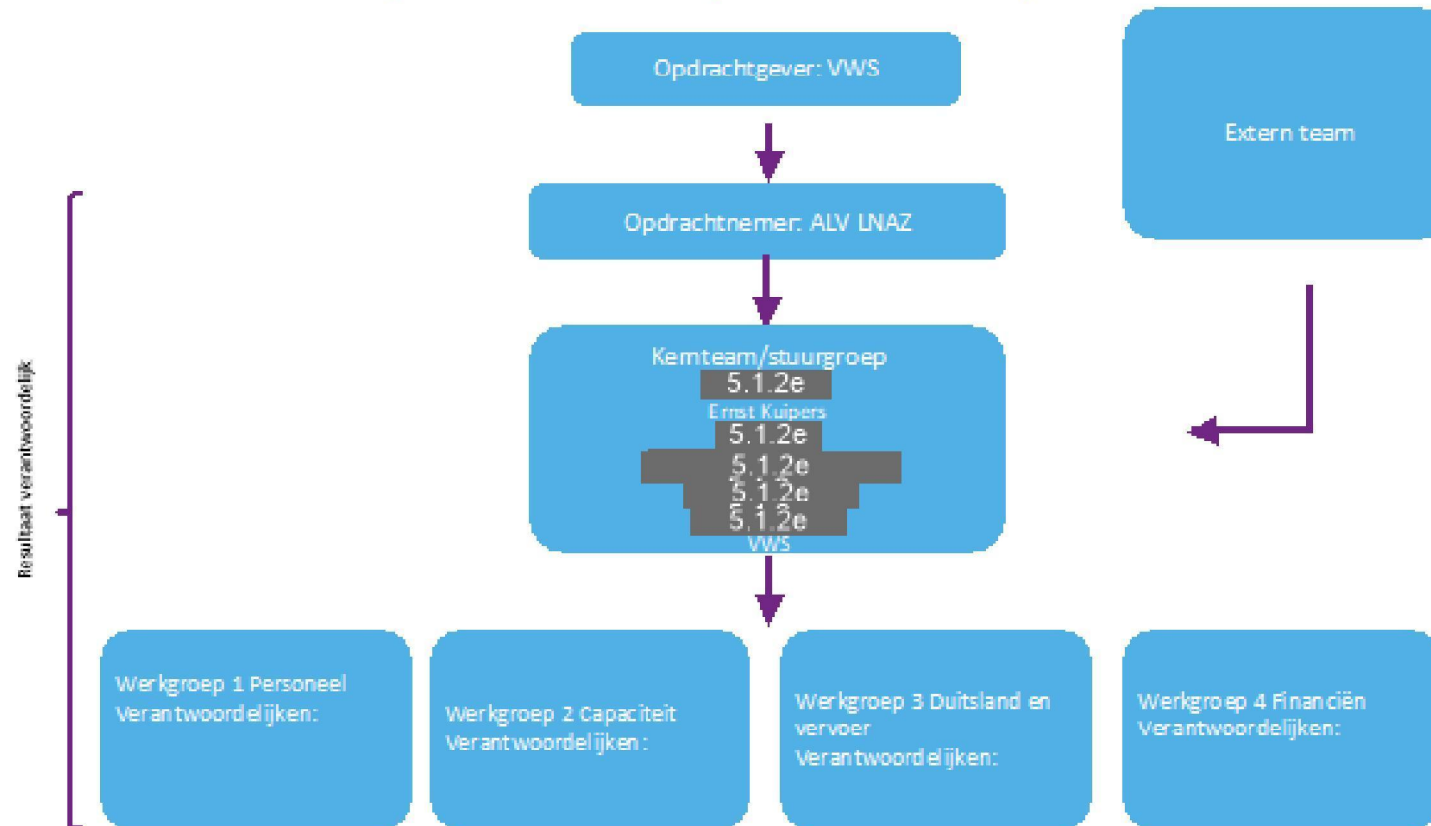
Opdrachtgever: VWS

Extern team

Opdrachtnemer: ALV LNAZ

Resultaat verantwoordelijk

Kernteam/stuurgroep
5.1.2e
Ernst Kuipers
5.1.2e
5.1.2e
5.1.2e
5.1.2e
VWS

Werkgroep 1 Personeel
Verantwoordelijken:

Werkgroep 2 Capaciteit
Verantwoordelijken:

Werkgroep 3 Duitsland en vervoer
Verantwoordelijken:

Werkgroep 4 Financiën
Verantwoordelijken: